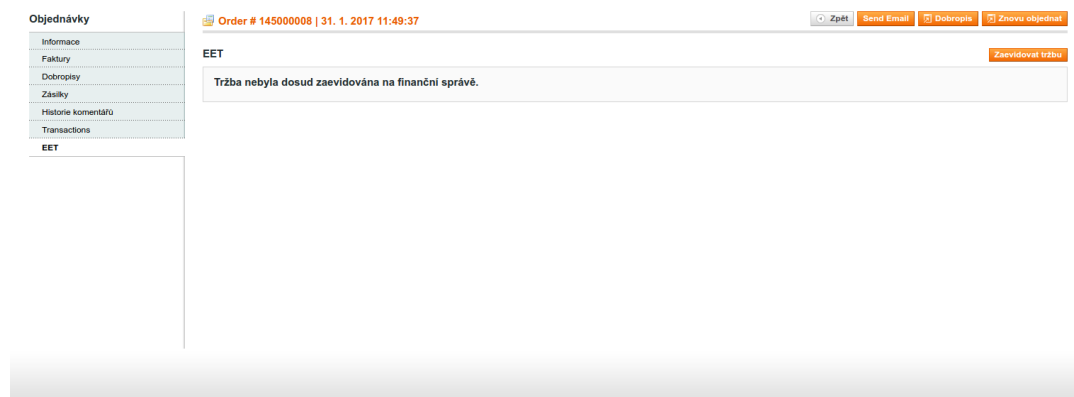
Objednávky

Informace

Faktury

Dobropisy

Zásilky

Historie komentářů

Transactions

EET

Order # 145000008 | 31. 1. 2017 11:49:37

Zpět

Send Email

Dobropis

Znovu objednat

EET

Zaevidovat tržbu

Tržba nebyla dosud zaevidována na finanční správě.